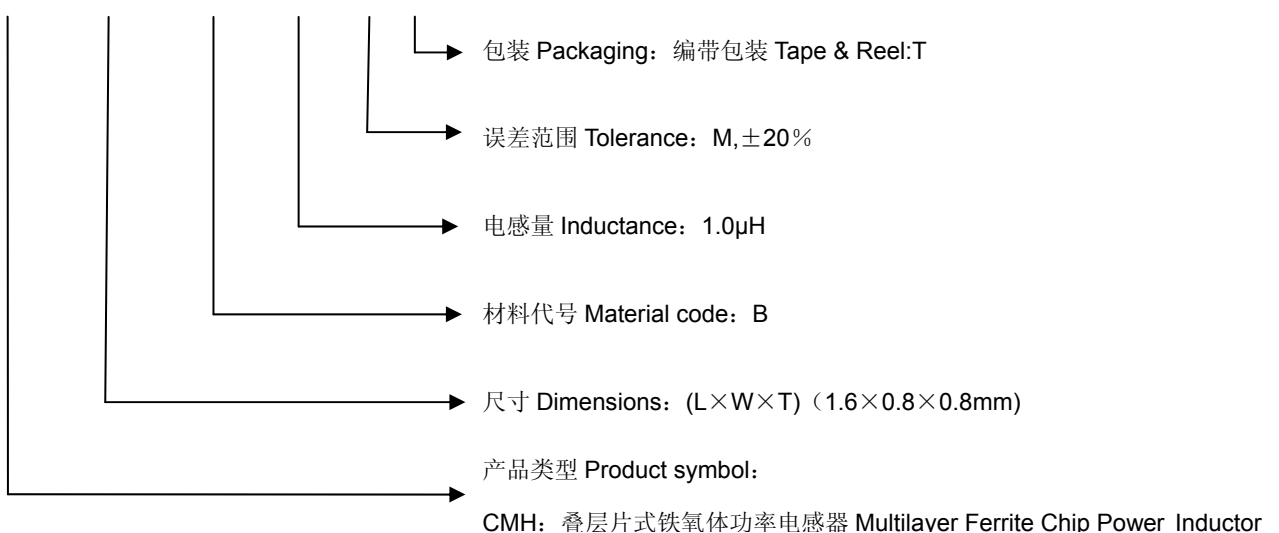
包装 Packaging：编带包装 Tape & Reel:T

误差范围 Tolerance：M,±20％

电感量 Inductance：1.0μH

材料代号 Material code：B

尺寸 Dimensions：(L×W×T)（1.6×0.8×0.8mm)

产品类型 Product symbol：

CMH：叠层片式铁氧体功率电感器 Multilayer Ferrite Chip Power Inductor